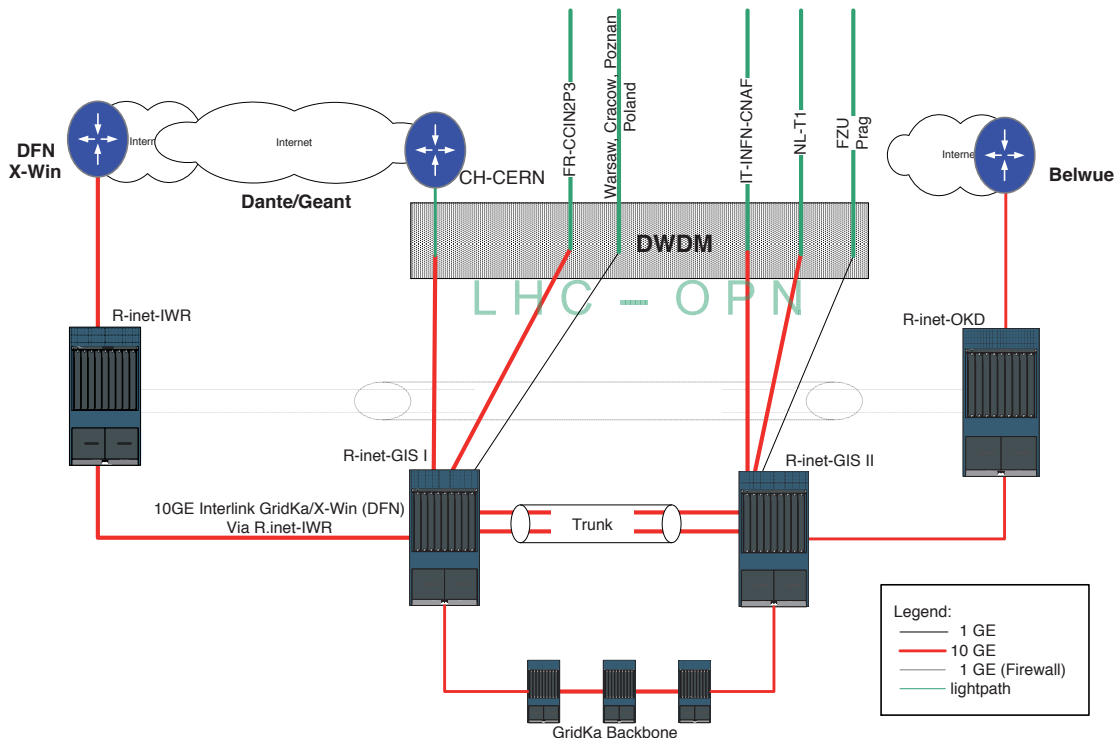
DFN
X-Win

Intern

Internet

Dante/Geant

CH-CERN

FR-CCIN2P3

Warsaw, Cracow, Poznan
Poland

IT-INFN-CNAF

NL-T1

FZU
Prag

Interne

Belwue

DWDM

LHC – OPN

R-inet-IWR

R-inet-OKD

R-inet-GIS I

R-inet-GIS II

10GE Interlink GridKa/X-Win (DFN)
Via R.inet-IWR

Trunk

GridKa Backbone

Legend:
1 GE
10 GE
1 GE (Firewall)
lightpath